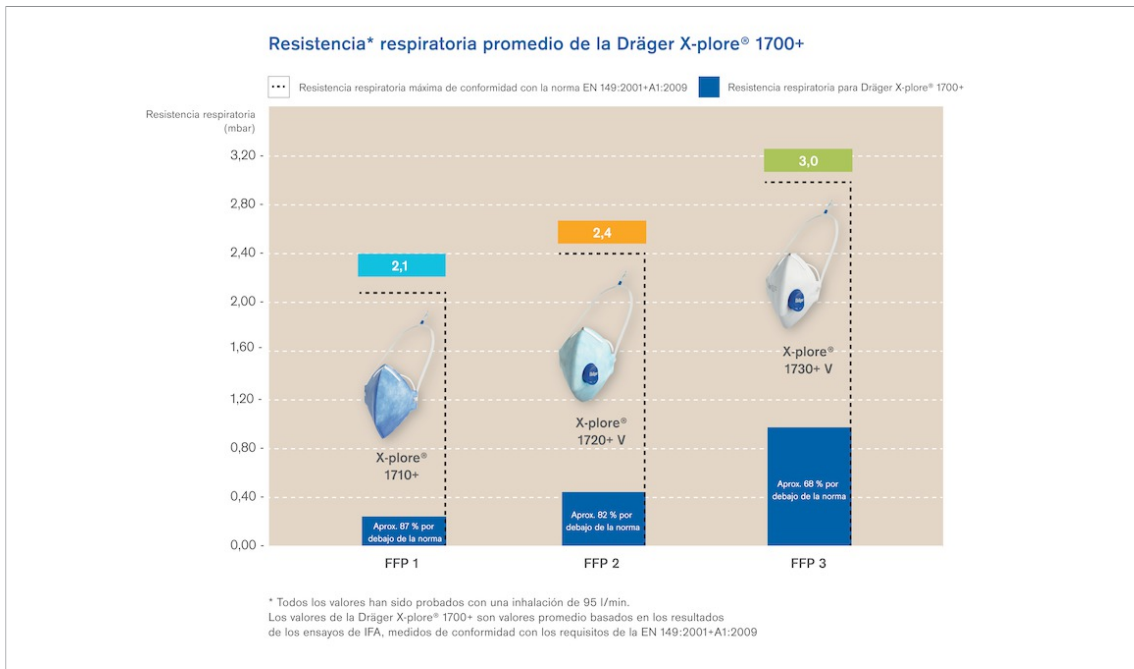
Resistencia* respiratoria promedio de la Dräger X-plore® 1700+

Resistencia respiratoria máxima de conformidad con la norma EN 149:2001+A1:2009

Resistencia respiratoria para Dräger X-plore® 1700+

Resistencia respiratoria (mbar)

3,20 -
2,80 -
2,40 -
2,00 -
1,60 -
1,20 -
0,80 -
0,40 -
0,00 -

2,1

X-plore® 1710+

Aprox. 87 % por debajo de la norma

FFP 1

2,4

X-plore® 1720+ V

Aprox. 82 % por debajo de la norma

FFP 2

3,0

X-plore® 1730+ V

Aprox. 68 % por debajo de la norma

FFP 3

* Todos los valores han sido probados con una inhalación de 95 l/min.
Los valores de la Dräger X-plore® 1700+ son valores promedio basados en los resultados de los ensayos de IFA, medidos de conformidad con los requisitos de la EN 149:2001+A1:2009